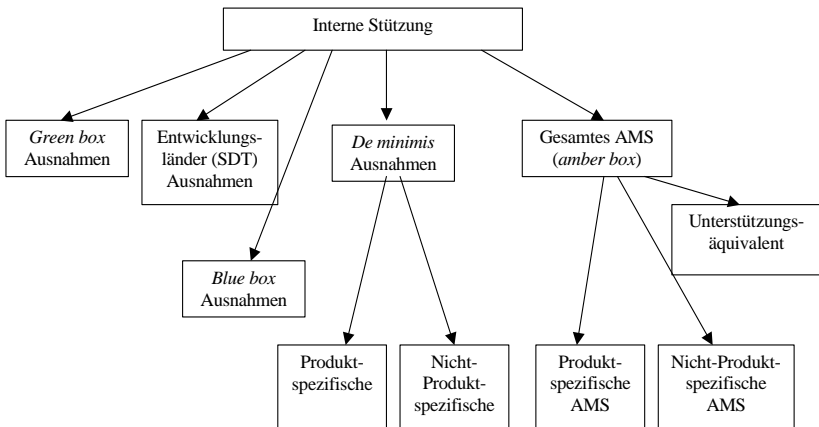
Interne Stützung

Green box Ausnahmen

Entwicklungsländer (SDT) Ausnahmen

Blue box Ausnahmen

De minimis Ausnahmen

Gesamtes AMS (amber box)

Unterstützungsäquivalent

Produktspezifische

Nicht-Produktspezifische

Produktspezifische AMS

Nicht-Produktspezifische AMS